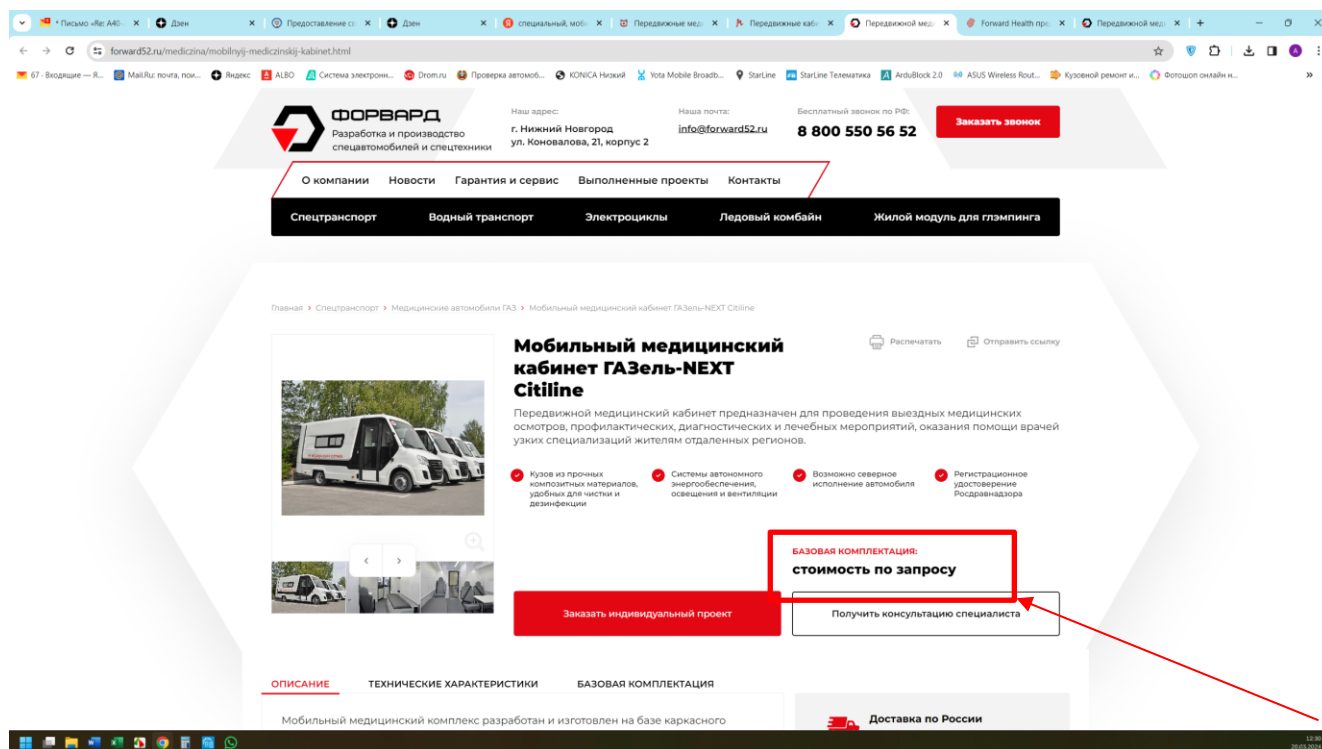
• Письмо «Re: A40- ×
Дзен ×
Предоставление с ×
Дзен ×
специальный, моб ×
Передвижные мед ×
Передвижные каб ×
Передвижной мед ×
Forward Health пр ×
Передвижной мед ×
+

forward52.ru/medicina/mobilnyij-medicinskij-kabinet.html

67 - Входящие — Я... Mail.Ru: почта, пои... Яндекс ALBO Система электронн... Drom.ru Проверка автомоб... KONICA Низкий Yota Mobile Broadb... StarLine StarLine Телематика ArduBlock 2.0 ASUS Wireless Rout... Кузовной ремонт и... Фотошоп онлайн н...

ФОРВАРД
Разработка и производство спецавтомобилей и спецтехники

Наш адрес:
г. Нижний Новгород
ул. Коновалова, 21, корпус 2

Наша почта:
info@forward52.ru

Бесплатный звонок по РФ:
8 800 550 56 52

Заказать звонок

О компании Новости Гарантия и сервис Выполненные проекты Контакты

Спецтранспорт Водный транспорт Электроциклы Ледовый комбайн Жилой модуль для глэмпинга

Главная > Спецтранспорт > Медицинские автомобили ГАЗ > Мобильный медицинский кабинет ГАЗель-NEXT Citiline

Мобильный медицинский кабинет ГАЗель-NEXT Citiline

Распечатать
Отправить ссылку

Передвижной медицинский кабинет предназначен для проведения выездных медицинских осмотров, профилактических, диагностических и лечебных мероприятий, оказания помощи врачей узких специализаций жителям отдаленных регионов.

Кузов из прочных композитных материалов, удобных для чистки и дезинфекции

Системы автономного энергообеспечения, освещения и вентиляции

Возможно северное исполнение автомобиля

Регистрационное удостоверение Росздравнадзора

БАЗОВАЯ КОМПЛЕКТАЦИЯ:
стоимость по запросу

Заказать индивидуальный проект

Получить консультацию специалиста

ОПИСАНИЕ ТЕХНИЧЕСКИЕ ХАРАКТЕРИСТИКИ БАЗОВАЯ КОМПЛЕКТАЦИЯ

Мобильный медицинский комплекс разработан и изготовлен на базе каркасного

Доставка по России

12:30
28.03.2024